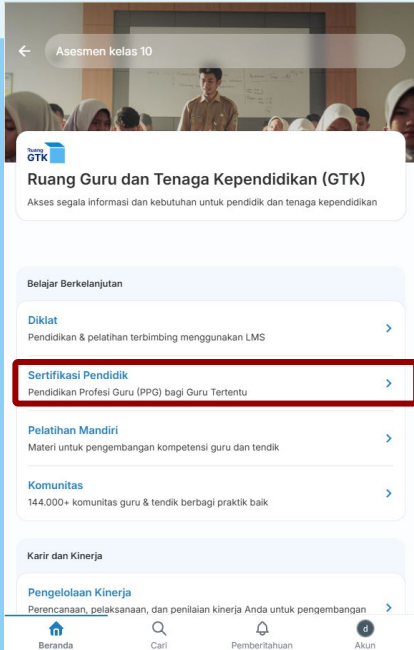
Asesmen kelas 10

Ruang GTK

Ruang Guru dan Tenaga Kependidikan (GTK)

Akses segala informasi dan kebutuhan untuk pendidik dan tenaga kependidikan

Belajar Berkelanjutan

Diklat
Pendidikan & pelatihan terbimbing menggunakan LMS

Sertifikasi Pendidik
Pendidikan Profesi Guru (PPG) bagi Guru Tertentu

Pelatihan Mandiri
Materi untuk pengembangan kompetensi guru dan tendik

Komunitas
144.000+ komunitas guru & tendik berbagi praktik baik

Karir dan Kinerja

Pengelolaan Kinerja
Perencanaan, pelaksanaan, dan penilaian kinerja Anda untuk pengembangan

Beranda
Cari
Pemberitahuan
d
Akun